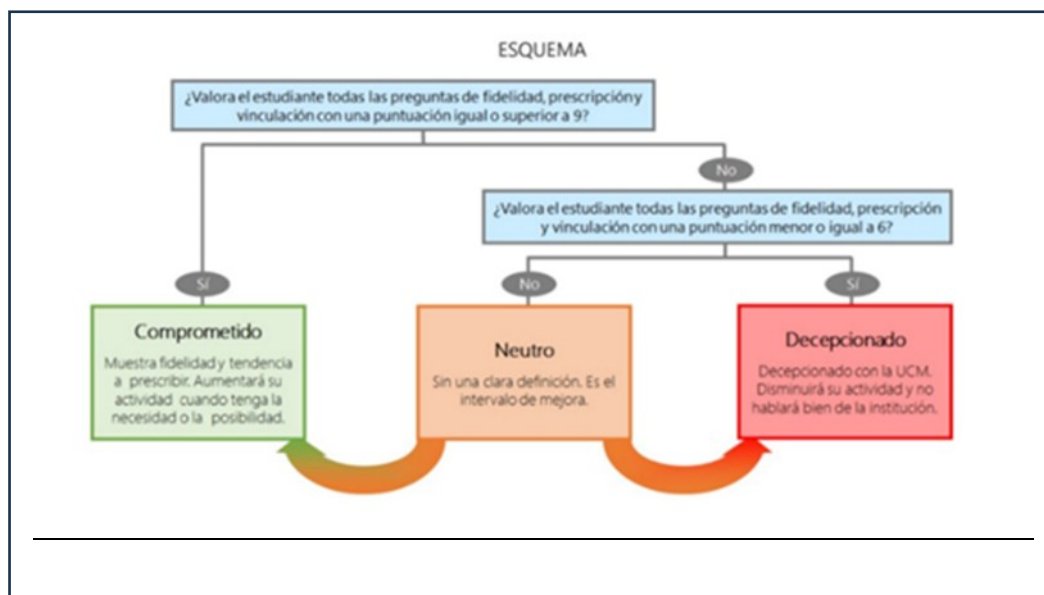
ESQUEMA

¿Valora el estudiante todas las preguntas de fidelidad, prescripcióny vinculación con una puntuación igual o superior a 9?

No

¿Valora el estudiante todas las preguntas de fidelidad, prescripción y vinculación con una puntuación menor o igual a 6?

Sí

No

Sí

Comprometido

Muestra fidelidad y tendencia a prescribir. Aumentará su actividad cuando tenga la necesidad o la posibilidad.

Neutro

Sin una clara definición. Es el intervalo de mejora.

Decepcionado

Decepcionado con la UCM. Disminuirá su actividad y no hablará bien de la institución.